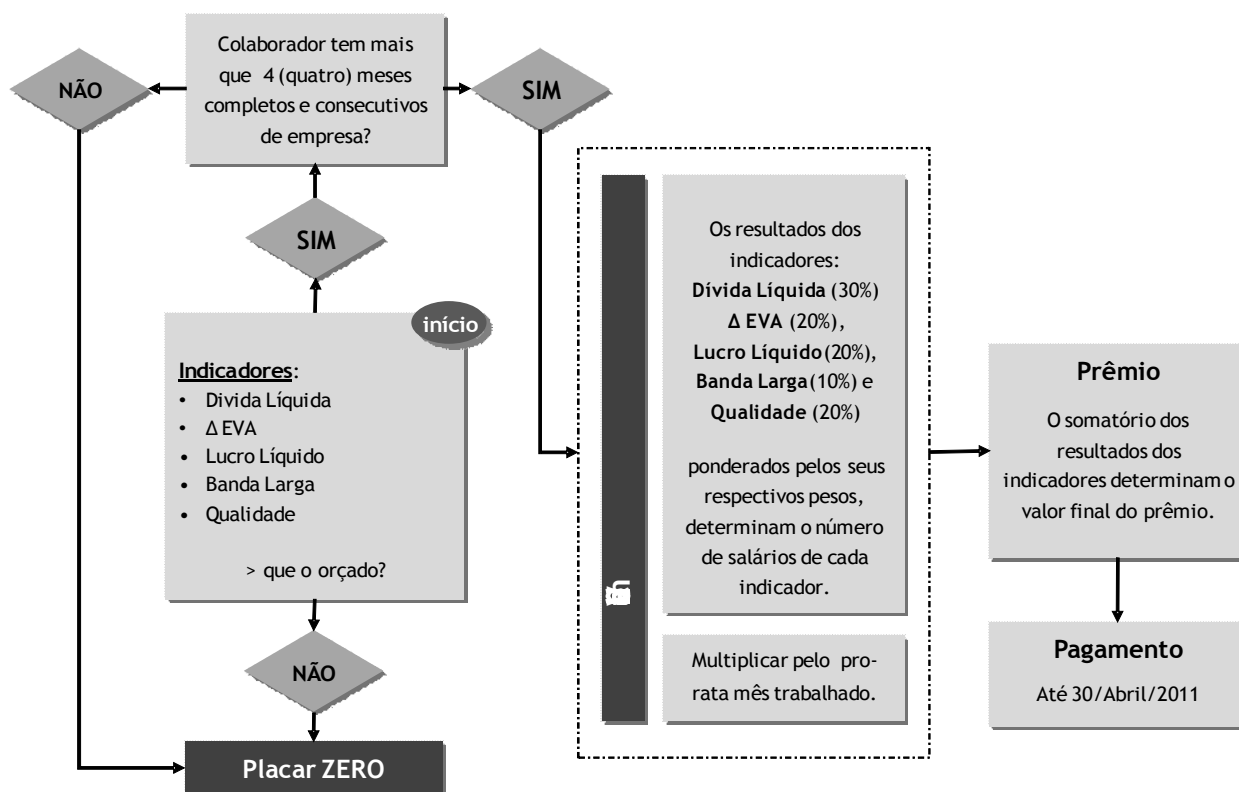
NÃO

Colaborador tem mais que 4 (quatro) meses completos e consecutivos de empresa?

SIM

SIM

início

Indicadores:
• Divida Líquida
• Δ EVA
• Lucro Líquido
• Banda Larga
• Qualidade

> que o orçado?

NÃO

Placar ZERO

Os resultados dos indicadores: Dívida Líquida (30%) Δ EVA (20%), Lucro Líquido (20%), Banda Larga (10%) e Qualidade (20%)

ponderados pelos seus respectivos pesos, determinam o número de salários de cada indicador.

Multiplicar pelo pro-rata mês trabalhado.

Prêmio

O somatório dos resultados dos indicadores determinam o valor final do prêmio.

Pagamento

Até 30/Abril/2011